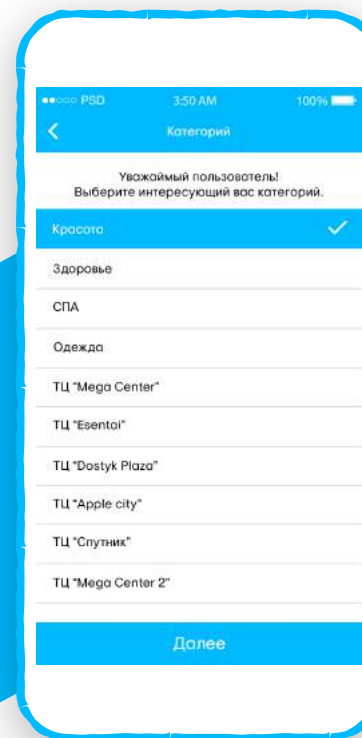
●●○○○ PSD 3:50 AM 100%

Категорий

Уважаймый пользователь!
Выберите интересующий вас категорий.

Красота

Здоровье

СПА

Одежда

ТЦ "Mega Center"

ТЦ "Esentai"

ТЦ "Dostyk Plaza"

ТЦ "Apple city"

ТЦ "Спутник"

ТЦ "Mega Center 2"

Далее